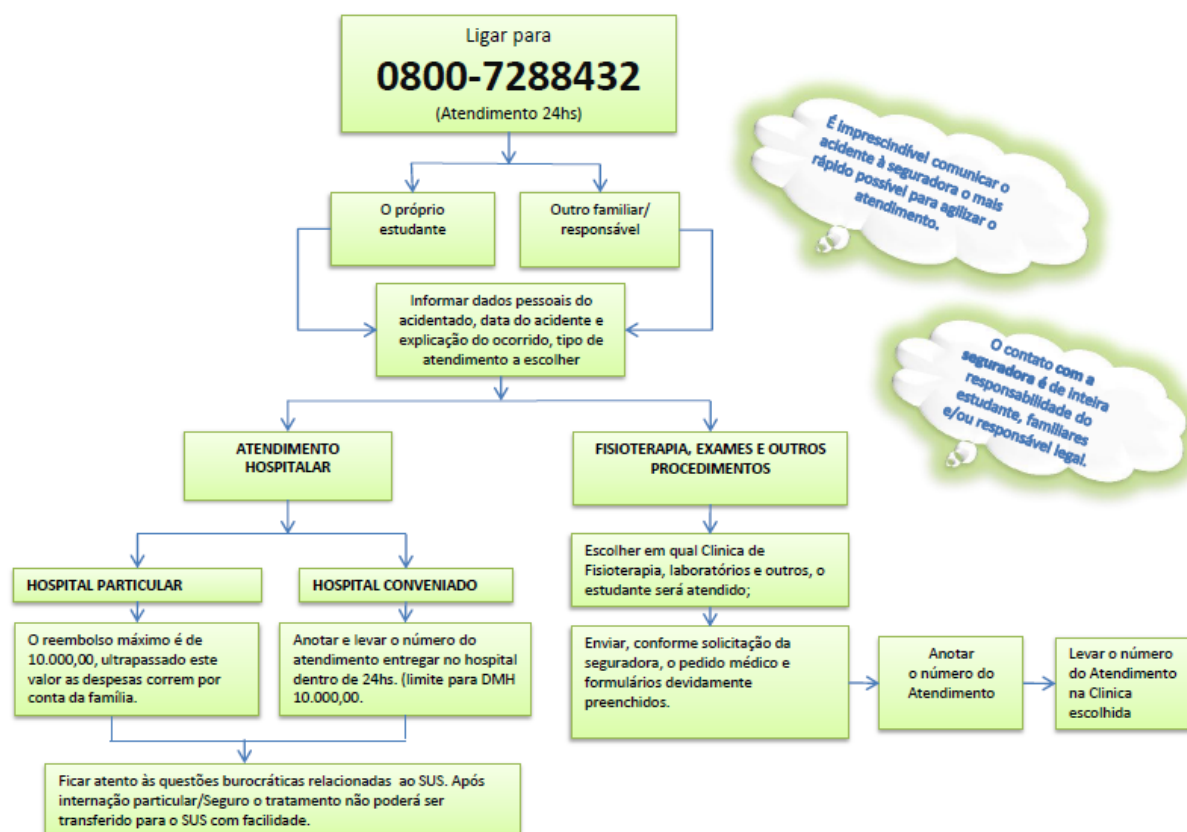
Ligar para
0800-7288432
(Atendimento 24hs)

É imprescindível comunicar o acidente à seguradora o mais rápido possível para agilizar o atendimento.

O próprio estudante

Outro familiar/ responsável

Informar dados pessoais do acidentado, data do acidente e explicação do ocorrido, tipo de atendimento a escolher

O contato com a seguradora é de inteira responsabilidade do estudante, familiares e/ou responsável legal.

ATENDIMENTO HOSPITALAR

FISIOTERAPIA, EXAMES E OUTROS PROCEDIMENTOS

HOSPITAL PARTICULAR

HOSPITAL CONVENIADO

Escolher em qual Clinica de Fisioterapia, laboratórios e outros, o estudante será atendido;

O reembolso máximo é de 10.000,00, ultrapassado este valor as despesas correm por conta da família.

Anotar e levar o número do atendimento entregar no hospital dentro de 24hs. (limite para DMH 10.000,00.

Enviar, conforme solicitação da seguradora, o pedido médico e formulários devidamente preenchidos.

Anotar o número do Atendimento

Levar o número do Atendimento na Clinica escolhida

Ficar atento às questões burocráticas relacionadas ao SUS. Após internação particular/Seguro o tratamento não poderá ser transferido para o SUS com facilidade.